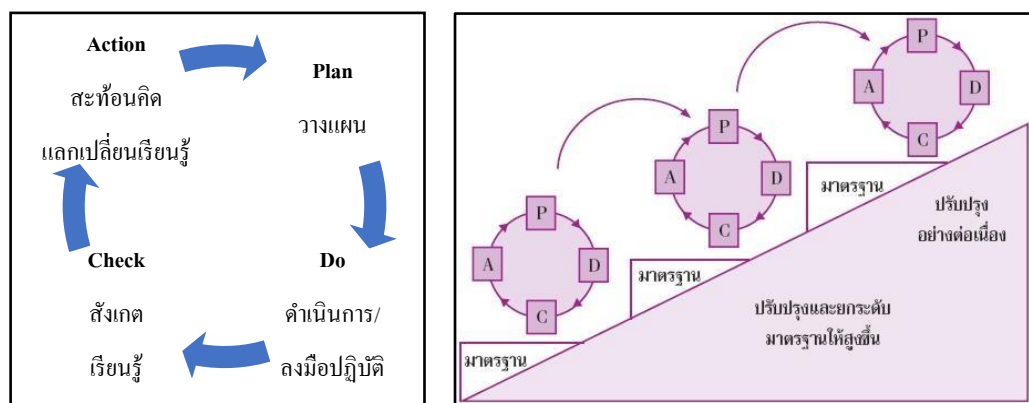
Action

สะท้อนคิด

แลกเปลี่ยนเรียนรู้

Plan

วางแผน

Do

ดำเนินการ/

ลงมือปฏิบัติ

Check

สังเกต

เรียนรู้

P
A
D
C

P
A
D
C

P
A
D
C

มาตรฐาน

มาตรฐาน

มาตรฐาน

ปรับปรุง
อย่างต่อเนื่อง

ปรับปรุงและยกระดับ
มาตรฐานให้สูงขึ้น